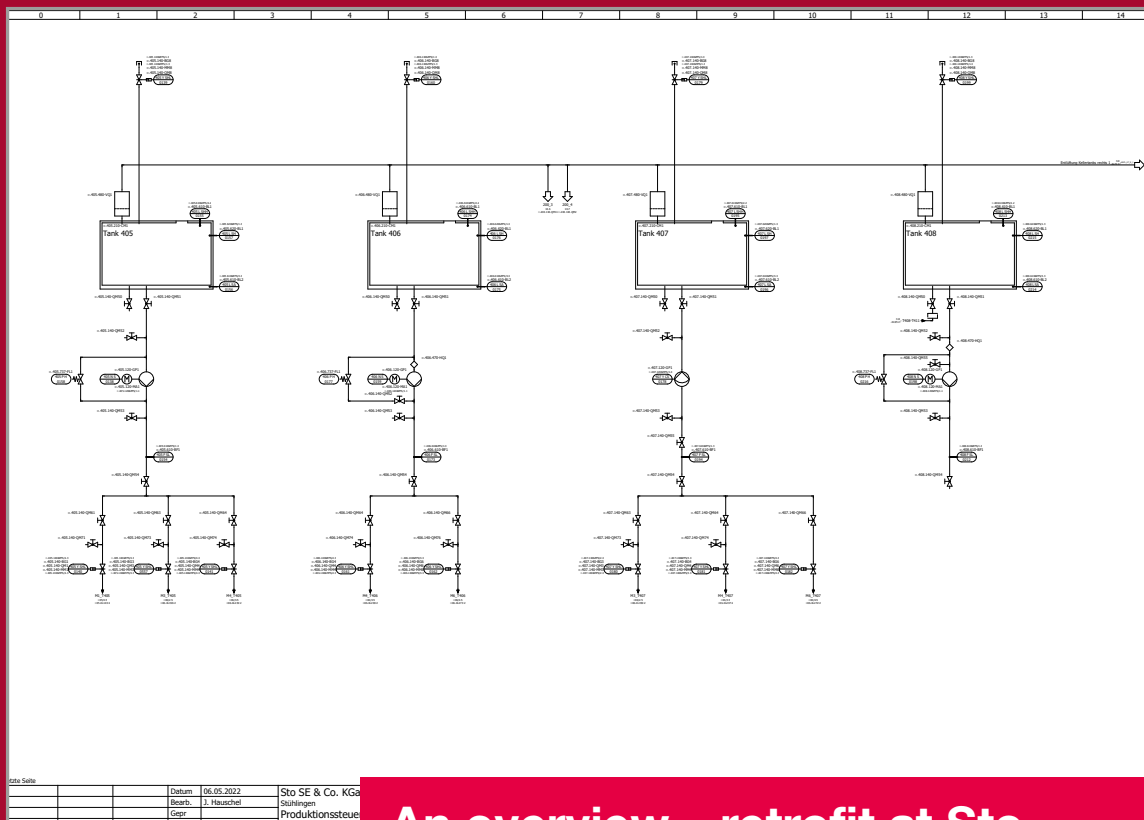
0 1 2 3 4 5 6 7 8 9 10 11 12 13 14

Tank 405

Tank 406

Tank 407

Tank 408

tzte Seite

| | | | Datum | 06.05.2022 | Sto SE & Co. KGa |
|---|---|---|---|---|---|
| | | | Bearb. | J. Hauschel | Stühlingen |
| | | | Gepr | | Produktionssteue |

An overview - retrofit at Sto